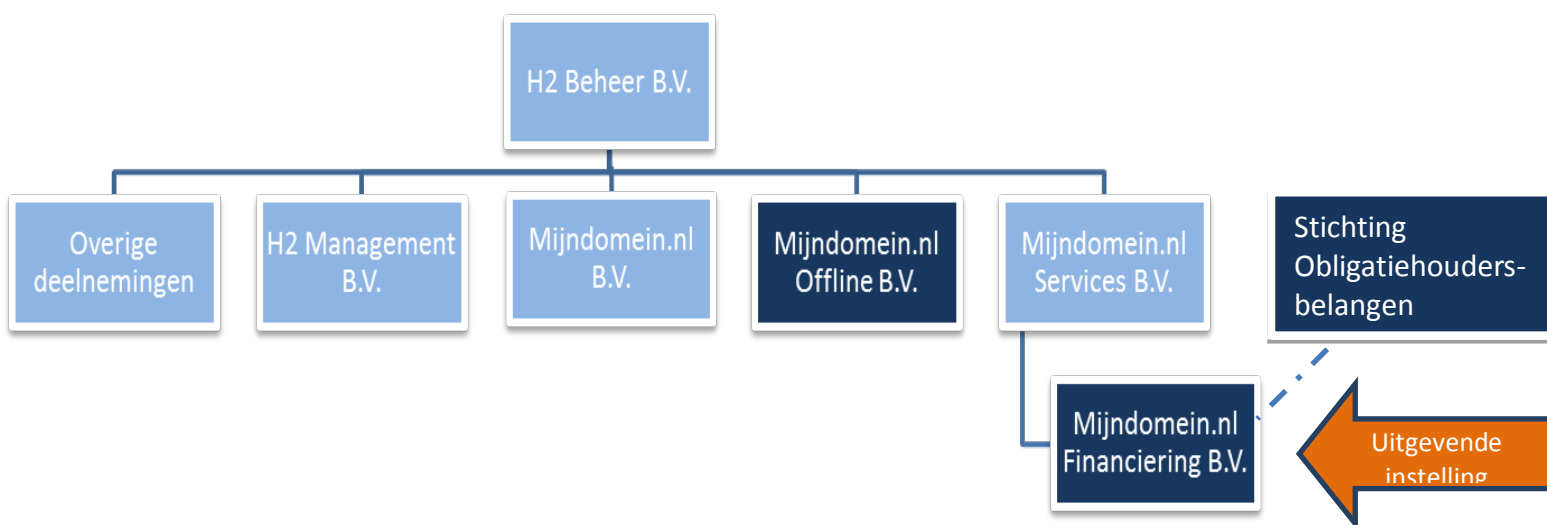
H2 Beheer B.V.

Overige deelnemingen

H2 Management B.V.

Mijndomein.nl B.V.

Mijndomein.nl Offline B.V.

Mijndomein.nl Services B.V.

Stichting Obligatiehouders-belangen

Mijndomein.nl Financiering B.V.

Uitgevende instelling